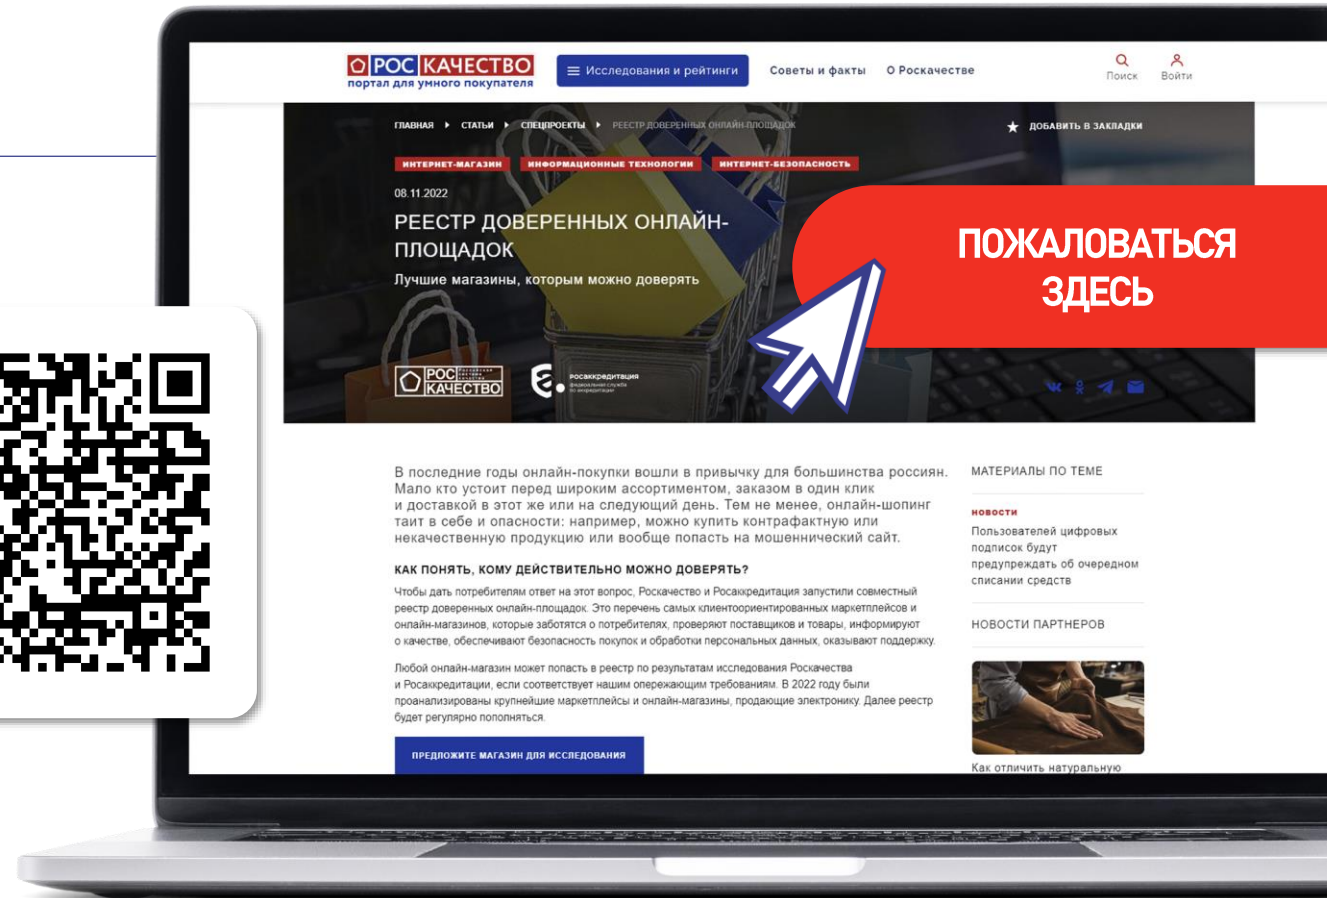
РОС КАЧЕСТВО
портал для умного покупателя

Исследования и рейтинги

Советы и факты

О Роскачестве

Поиск

Войти

ГЛАВНАЯ ▸ СТАТЬИ ▸ СПЕЦПРОЕКТЫ ▸ РЕЕСТР ДОВЕРЕННЫХ ОНЛАЙН-ПЛОЩАДОК

ДОБАВИТЬ В ЗАКЛАДКИ

ИНТЕРНЕТ-МАГАЗИН

ИНФОРМАЦИОННЫЕ ТЕХНОЛОГИИ

ИНТЕРНЕТ-БЕЗОПАСНОСТЬ

08.11.2022

РЕЕСТР ДОВЕРЕННЫХ ОНЛАЙН-ПЛОЩАДОК

Лучшие магазины, которым можно доверять

ПОЖАЛОВАТЬСЯ ЗДЕСЬ

РОС КАЧЕСТВО

Росаккредитация
федеральная служба по аккредитации

В последние годы онлайн-покупки вошли в привычку для большинства россиян. Мало кто устоит перед широким ассортиментом, заказом в один клик и доставкой в этот же или на следующий день. Тем не менее, онлайн-шопинг таит в себе и опасности: например, можно купить контрафактную или некачественную продукцию или вообще попасть на мошеннический сайт.

КАК ПОНЯТЬ, КОМУ ДЕЙСТВИТЕЛЬНО МОЖНО ДОВЕРЯТЬ?

Чтобы дать потребителям ответ на этот вопрос, Роскачество и Росаккредитация запустили совместный реестр доверенных онлайн-площадок. Это перечень самых клиентоориентированных маркетплейсов и онлайн-магазинов, которые заботятся о потребителях, проверяют поставщиков и товары, информируют о качестве, обеспечивают безопасность покупок и обработки персональных данных, оказывают поддержку.

Любой онлайн-магазин может попасть в реестр по результатам исследования Роскачества и Росаккредитации, если соответствует нашим опережающим требованиям. В 2022 году были проанализированы крупнейшие маркетплейсы и онлайн-магазины, продающие электронику. Далее реестр будет регулярно пополняться.

ПРЕДЛОЖИТЕ МАГАЗИН ДЛЯ ИССЛЕДОВАНИЯ

МАТЕРИАЛЫ ПО ТЕМЕ

НОВОСТИ

Пользователей цифровых подписок будут предупреждать об очередном списании средств

НОВОСТИ ПАРТНЕРОВ

Как отличить натуральную